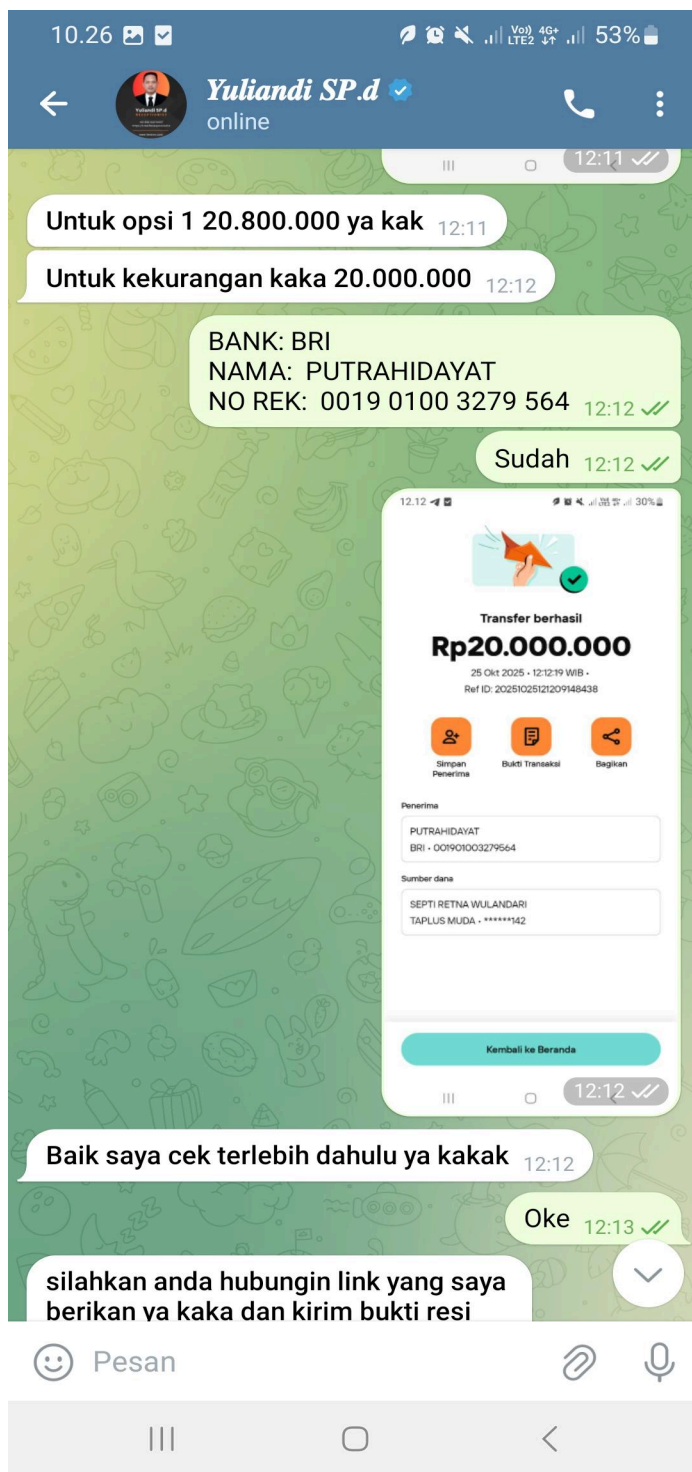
10.26

53%

Yuliandi SP.d

online

12:11

Untuk opsi 1 20.800.000 ya kak 12:11

Untuk kekurangan kaka 20.000.000 12:12

BANK: BRI
NAMA: PUTRAHIDAYAT
NO REK: 0019 0100 3279 564 12:12

Sudah 12:12

12.12 30%

Transfer berhasil

Rp20.000.000

25 Okt 2025 • 12:12:19 WIB •
Ref ID: 20251025121209148438

Simpan Penerima

Bukti Transaksi

Bagikan

Penerima

PUTRAHIDAYAT
BRI • 001901003279564

Sumber dana

SEPTI RETNA WULANDARI
TAPLUS MUDA • ******142

Kembali ke Beranda

12:12

Baik saya cek terlebih dahulu ya kakak 12:12

Oke 12:13

silahkan anda hubungin link yang saya berikan ya kaka dan kirim bukti resi

Pesan